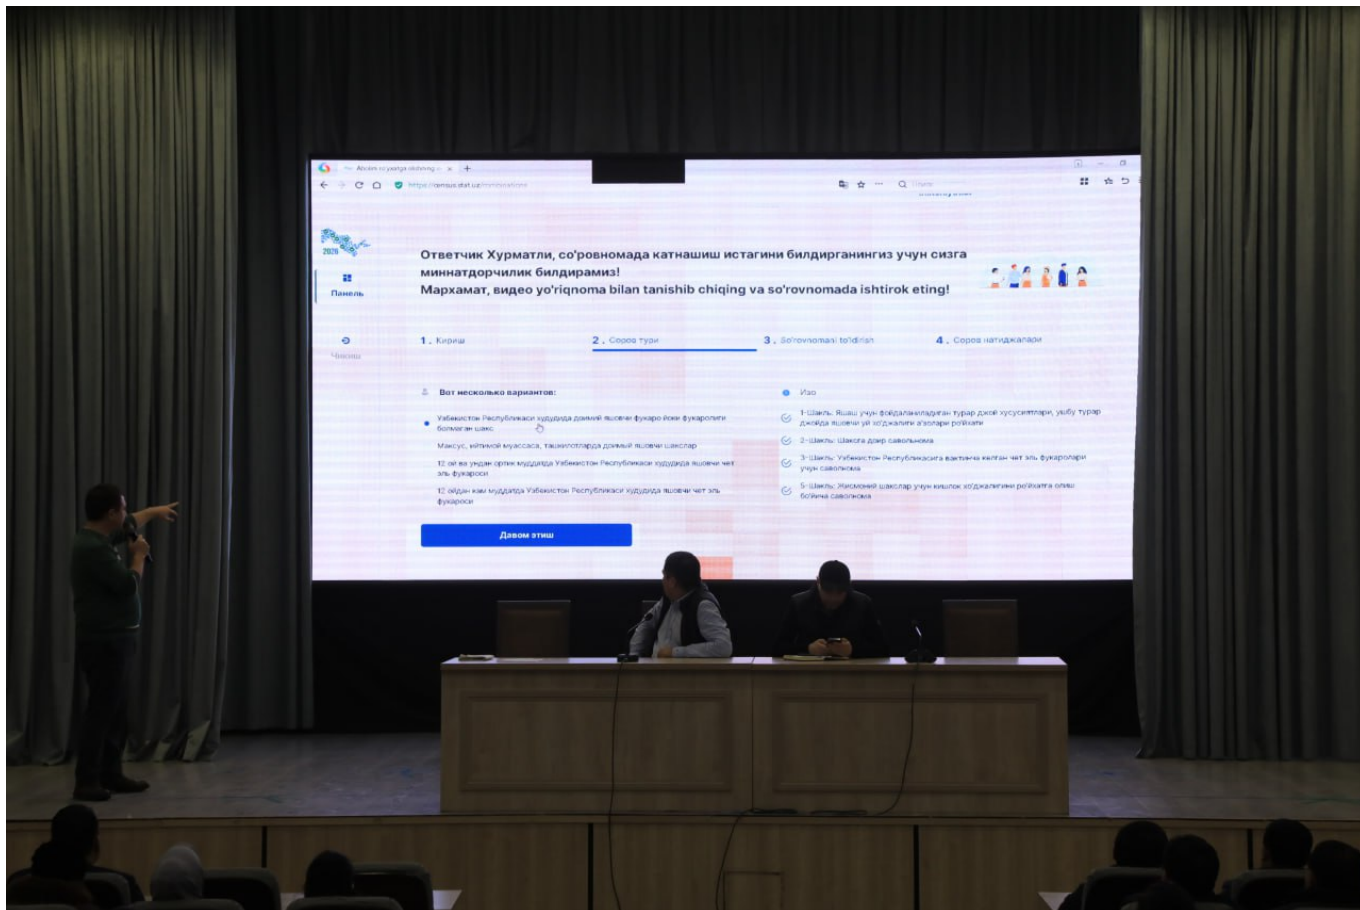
Ахоли ro'yxatiga olishning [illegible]

https://census.stat.uz/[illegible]

2020

Панель

Чиқиш

Ответчик Хурматли, со'ровномада катнашиш истагини билдирганингиз учун сизга миннатдорчилик билдирамиз!
Мархамат, видео yo'riqnoma bilan tanishib chiqing va so'rovnomada ishtirok eting!

1. Кириш

2. Соров тури

3. So'rovnomani to'ldirish

4. Соров натижалари

Вот несколько вариантов:

Узбекистон Республикаси худудида доимий яшовчи фукаро ёки фукаролиги бўлмаган шахс

Махсус, ийтимой муассаса, ташкилотларда доимий яшовчи шахслар

12 ой ва ундан ортиқ муддатда Узбекистон Республикаси худудида яшовчи чет эль фукароси

12 ойдан кам муддатда Узбекистон Республикаси худудида яшовчи чет эль фукароси

Давом этиш

Изох

1-Шакль: Яшаш учун фойдаланиладиган турар джой хусусиятлари, ушбу турар джойда яшовчи уй хо'джалиги а'золари ро'йхати

2-Шакль: Шахсга доир саволнома

3-Шакль: Узбекистон Республикасига вактинча келган чет эль фукаролари учун саволнома

5-Шакль: Жисмоний шахслар учун кишлок хо'джалигини ро'йхатга олиш бо'йича саволнома